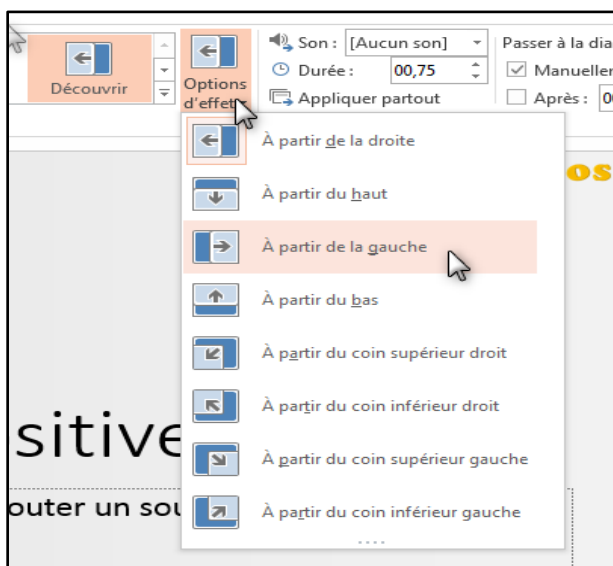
Découvrir

Options d'effet

Son : [Aucun son]

Durée : 00,75

Appliquer partout

Passer à la dia

Manueller

Après : 0

À partir de la droite

À partir du haut

À partir de la gauche

À partir du bas

À partir du coin supérieur droit

À partir du coin inférieur droit

À partir du coin supérieur gauche

À partir du coin inférieur gauche

os

sitive

outer un sou